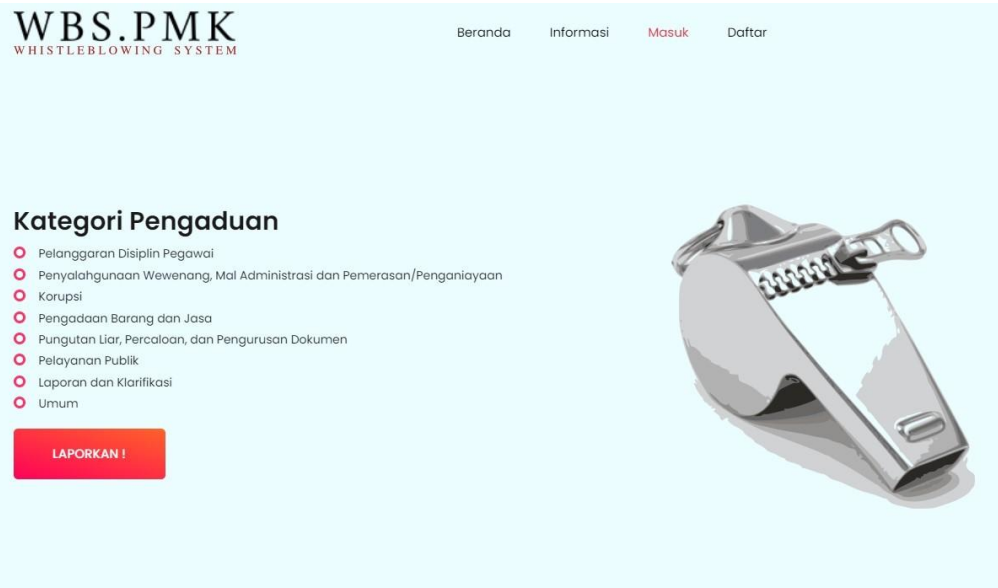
WBS.PMK
WHISTLEBLOWING SYSTEM

Beranda Informasi Masuk Daftar

Kategori Pengaduan

Pelanggaran Disiplin Pegawai
Penyalahgunaan Wewenang, Mal Administrasi dan Pemerasan/Penganiayaan
Korupsi
Pengadaan Barang dan Jasa
Pungutan Liar, Percaloan, dan Pengurusan Dokumen
Pelayanan Publik
Laporan dan Klarifikasi
Umum

LAPORKAN !